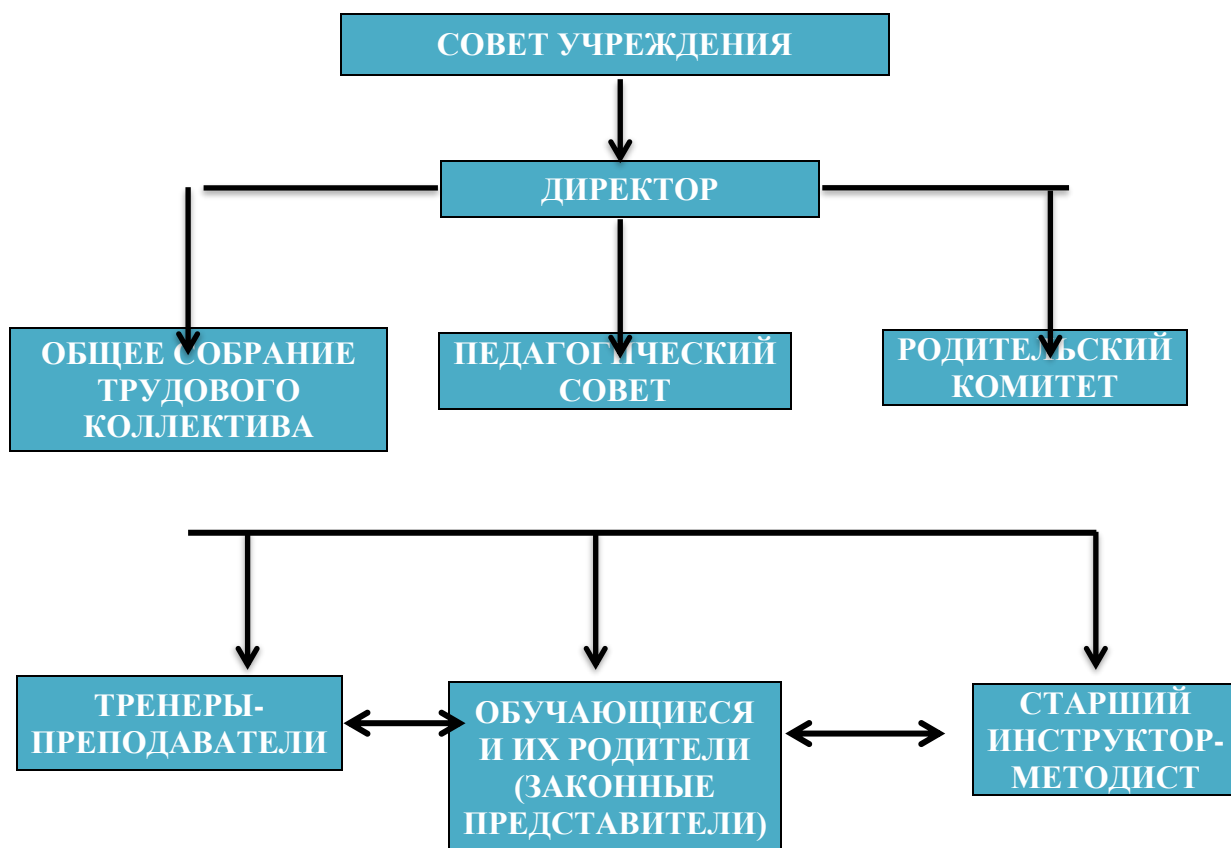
СОВЕТ УЧРЕЖДЕНИЯ

ДИРЕКТОР

ОБЩЕЕ СОБРАНИЕ ТРУДОВОГО КОЛЛЕКТИВА

ПЕДАГОГИЧЕСКИЙ СОВЕТ

РОДИТЕЛЬСКИЙ КОМИТЕТ

ТРЕНЕРЫ-ПРЕПОДАВАТЕЛИ

ОБУЧАЮЩИЕСЯ И ИХ РОДИТЕЛИ (ЗАКОННЫЕ ПРЕДСТАВИТЕЛИ)

СТАРШИЙ ИНСТРУКТОР-МЕТОДИСТ